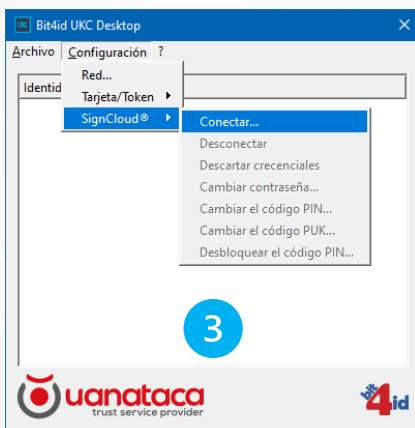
UKC Bit4id UKC Desktop

Archivo Configuración ?

Identid

Red...
Tarjeta/Token
SignCloud®

Conectar...
Desconectar
Descartar crecenciales
Cambiar contraseña...
Cambiar el código PIN...
Cambiar el código PUK...
Desbloquear el código PIN...

3

uanataca
trust service provider

bit4id